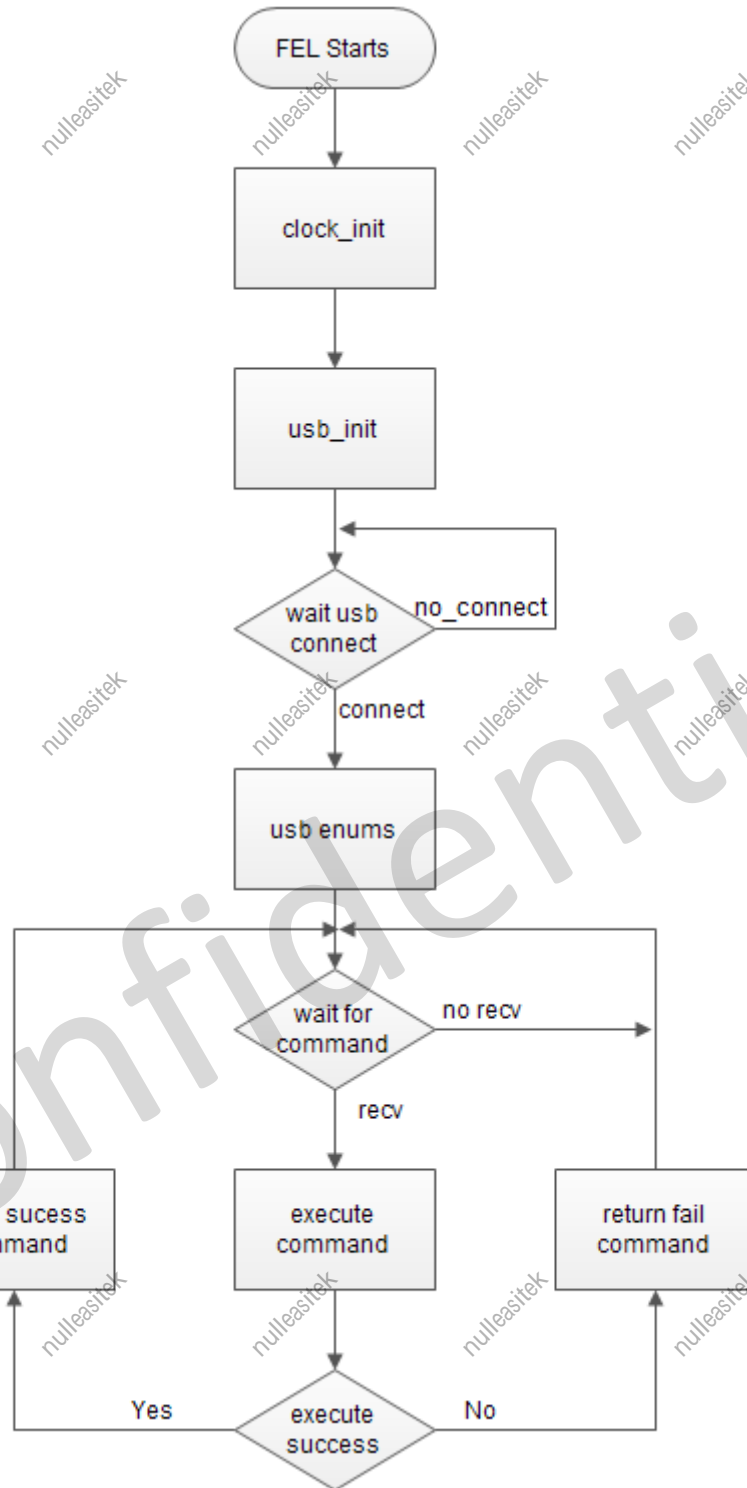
FEL Starts

clock_init

usb_init

wait usb connect

no_connect

connect

usb enums

wait for command

no recv

recv

sucess
mand

execute command

return fail command

Yes

execute success

No

nulleasitek nulleasitek nulleasitek nulleasitek
nulleasitek nulleasitek nulleasitek nulleasitek
nulleasitek nulleasitek nulleasitek nulleasitek

onfidenti